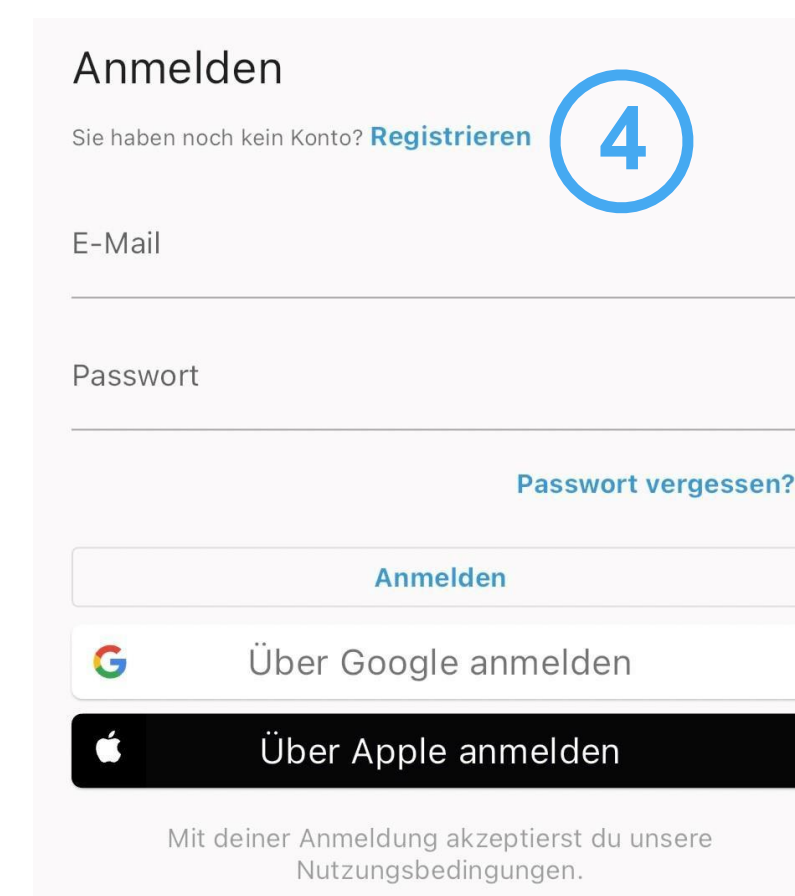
Anmelden

Sie haben noch kein Konto? Registrieren

4

E-Mail

Passwort

Passwort vergessen?

Anmelden

G Über Google anmelden

Über Apple anmelden

Mit deiner Anmeldung akzeptierst du unsere Nutzungsbedingungen.